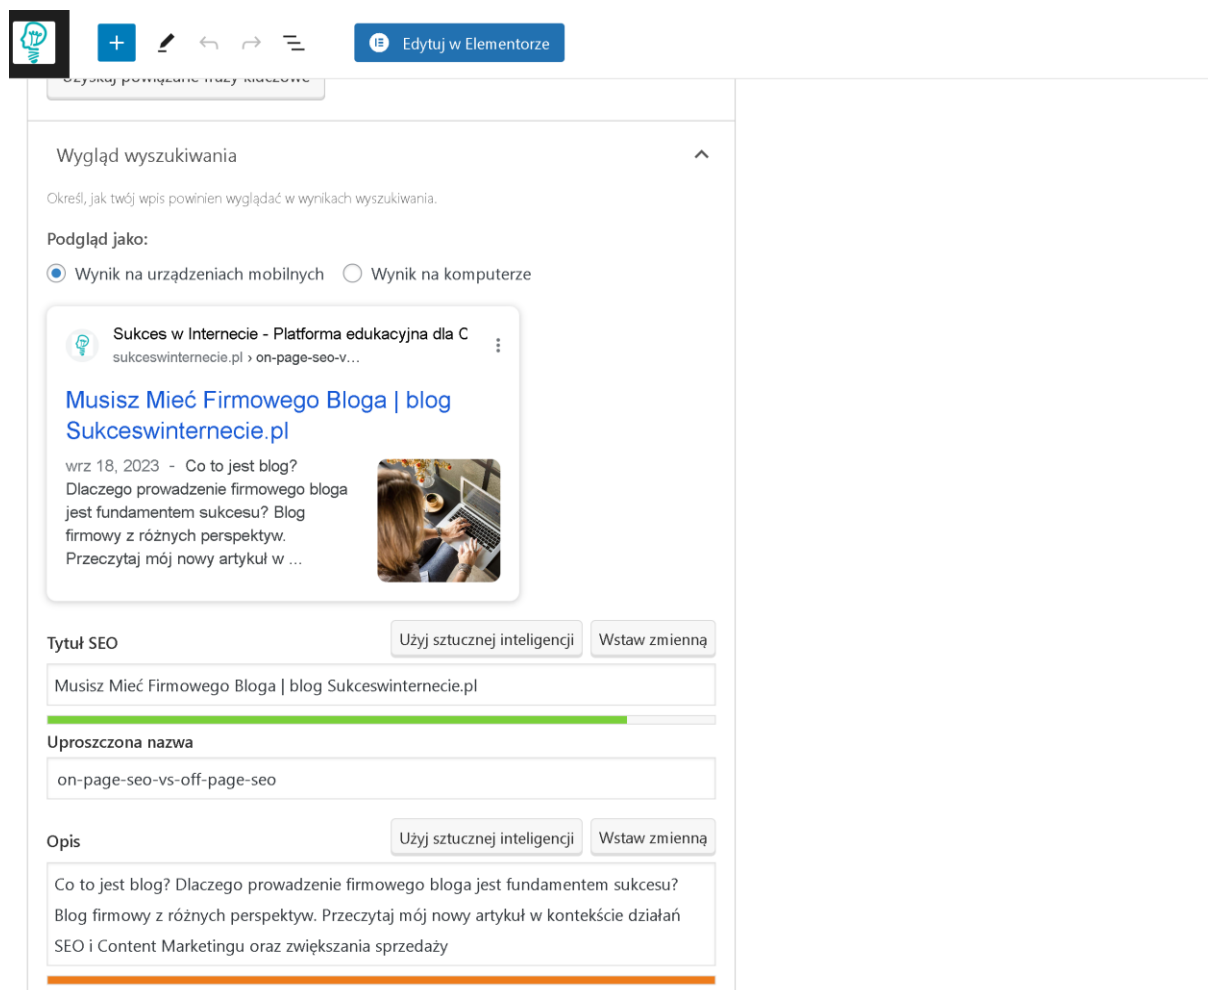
+

Edytuj w Elementorze

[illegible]

Wygląd wyszukiwania

Określ, jak twój wpis powinien wyglądać w wynikach wyszukiwania.

Podgląd jako:

Wynik na urządzeniach mobilnych Wynik na komputerze

Sukces w Internecie - Platforma edukacyjna dla C
sukceswinternecie.pl › on-page-seo-v...

Musisz Mieć Firmowego Bloga | blog Sukceswinternecie.pl

wrz 18, 2023 - Co to jest blog? Dlaczego prowadzenie firmowego bloga jest fundamentem sukcesu? Blog firmowy z różnych perspektyw. Przeczytaj mój nowy artykuł w ...

Tytuł SEO

Użyj sztucznej inteligencji Wstaw zmienną

Musisz Mieć Firmowego Bloga | blog Sukceswinternecie.pl

Uproszczona nazwa

on-page-seo-vs-off-page-seo

Opis

Użyj sztucznej inteligencji Wstaw zmienną

Co to jest blog? Dlaczego prowadzenie firmowego bloga jest fundamentem sukcesu? Blog firmowy z różnych perspektyw. Przeczytaj mój nowy artykuł w kontekście działań SEO i Content Marketingu oraz zwiększania sprzedaży